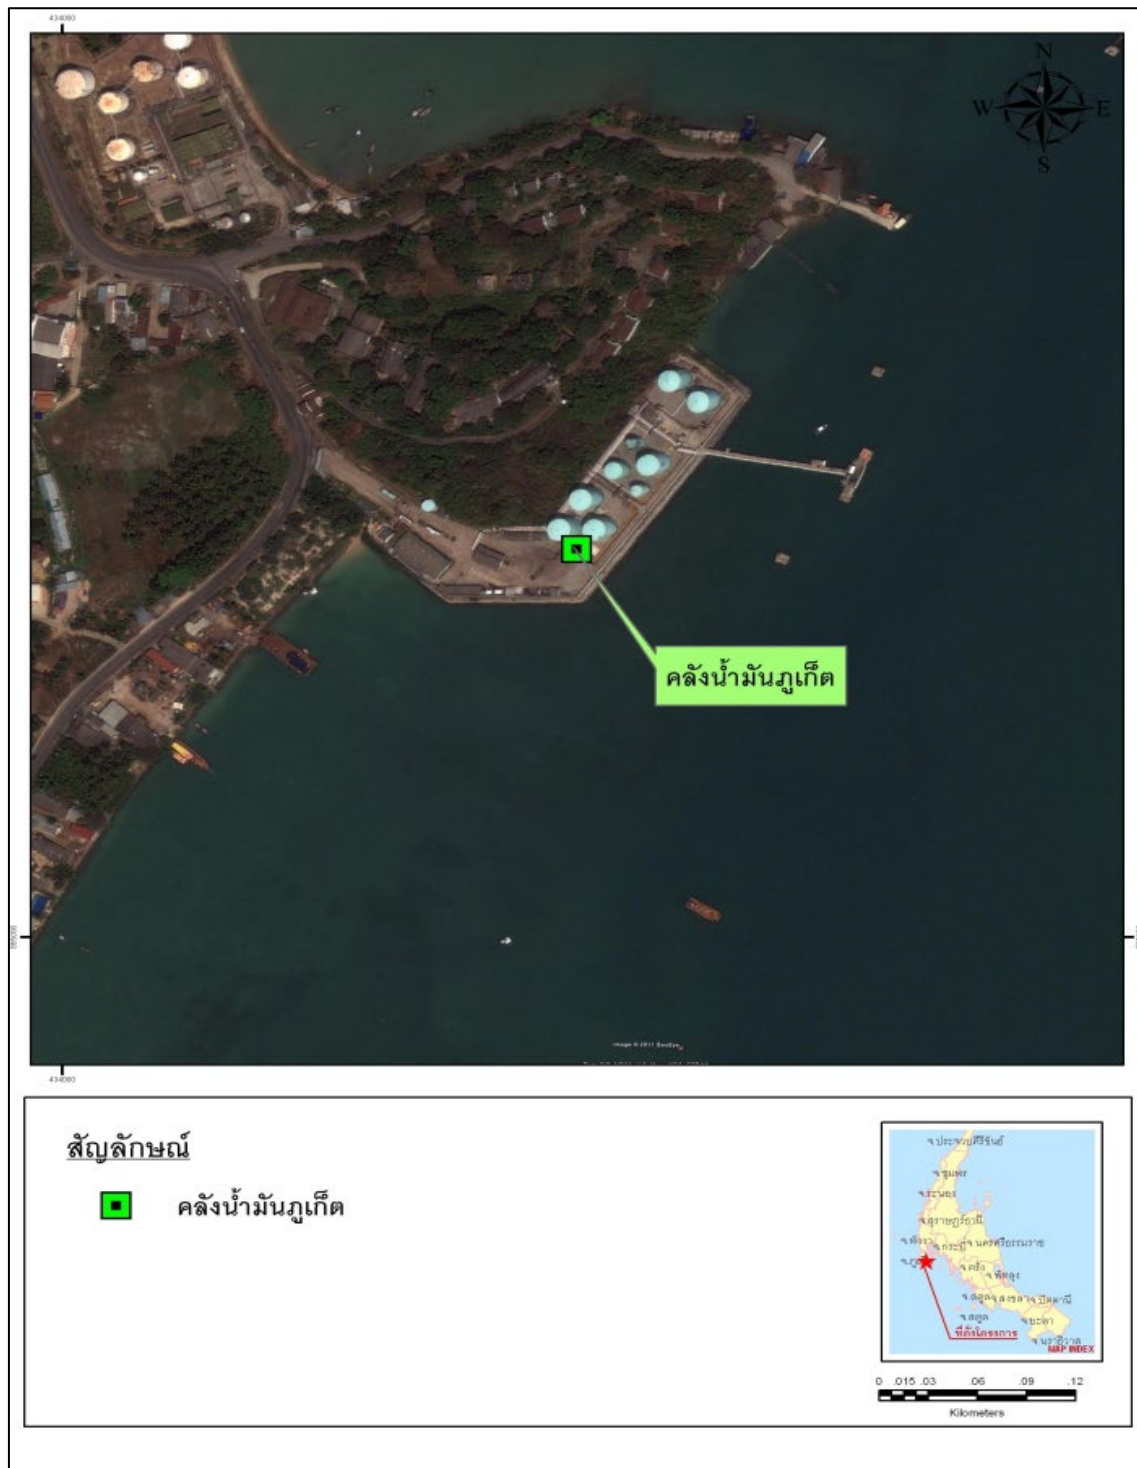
434000

N
W
E
S

คลังน้ำมันภูเก็ต

Image © 2011 DigitalGlobe

434000

สัญลักษณ์

คลังน้ำมันภูเก็ต

จ.ประจวบคีรีขันธ์
จ.ชุมพร
จ.ระนอง
จ.สุราษฎร์ธานี
จ.พังงา
จ.กระบี่
จ.นครศรีธรรมราช
จ.ภูเก็ต
จ.ตรัง
จ.พัทลุง
จ.สตูล
จ.สงขลา
จ.ปัตตานี
จ.ยะลา
จ.นราธิวาส
ที่ตั้งโครงการ
MAP INDEX

0 .015 .03 .06 .09 .12
Kilometers